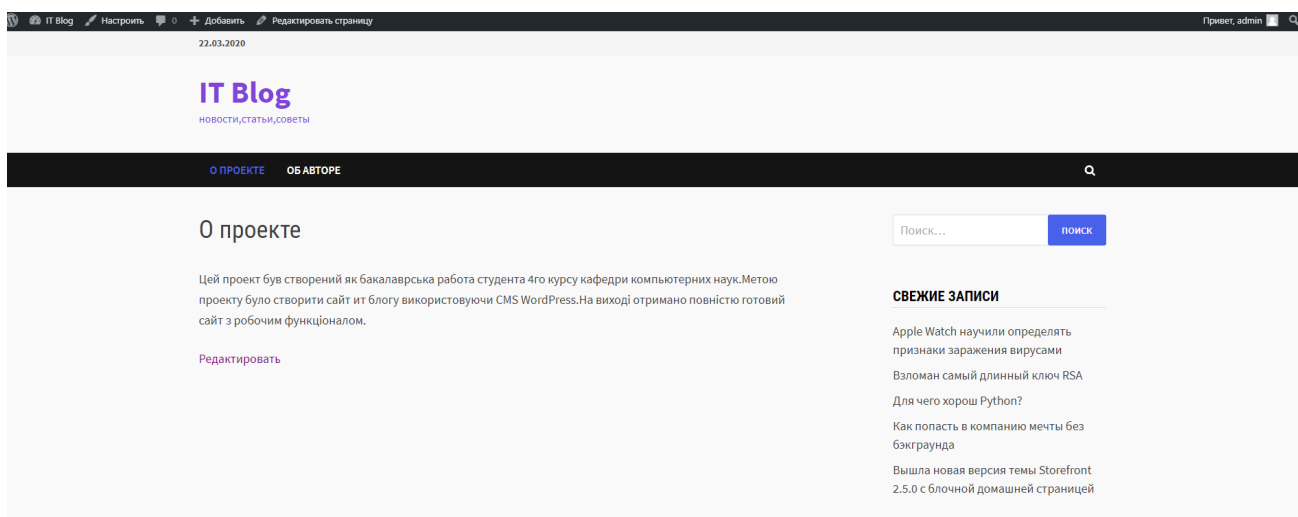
IT Blog Настроить 0 Добавить Редактировать страницу

Привет, admin

22.03.2020

IT Blog
новости,статьи,советы

О ПРОЕКТЕ ОБ АВТОРЕ

О проекте

Цей проект був створений як бакалаврська работа студента 4го курсу кафедри компьютерних наук.Метою проекту було створити сайт ит блогу використовуючи CMS WordPress.На виході отримано повністю готовий сайт з робочим функціоналом.

Редактировать

Поиск…

ПОИСК

СВЕЖИЕ ЗАПИСИ

Apple Watch научили определять признаки заражения вирусами

Взломан самый длинный ключ RSA

Для чего хорош Python?

Как попасть в компанию мечты без бэкграунда

Вышла новая версия темы Storefront 2.5.0 с блочной домашней страницей